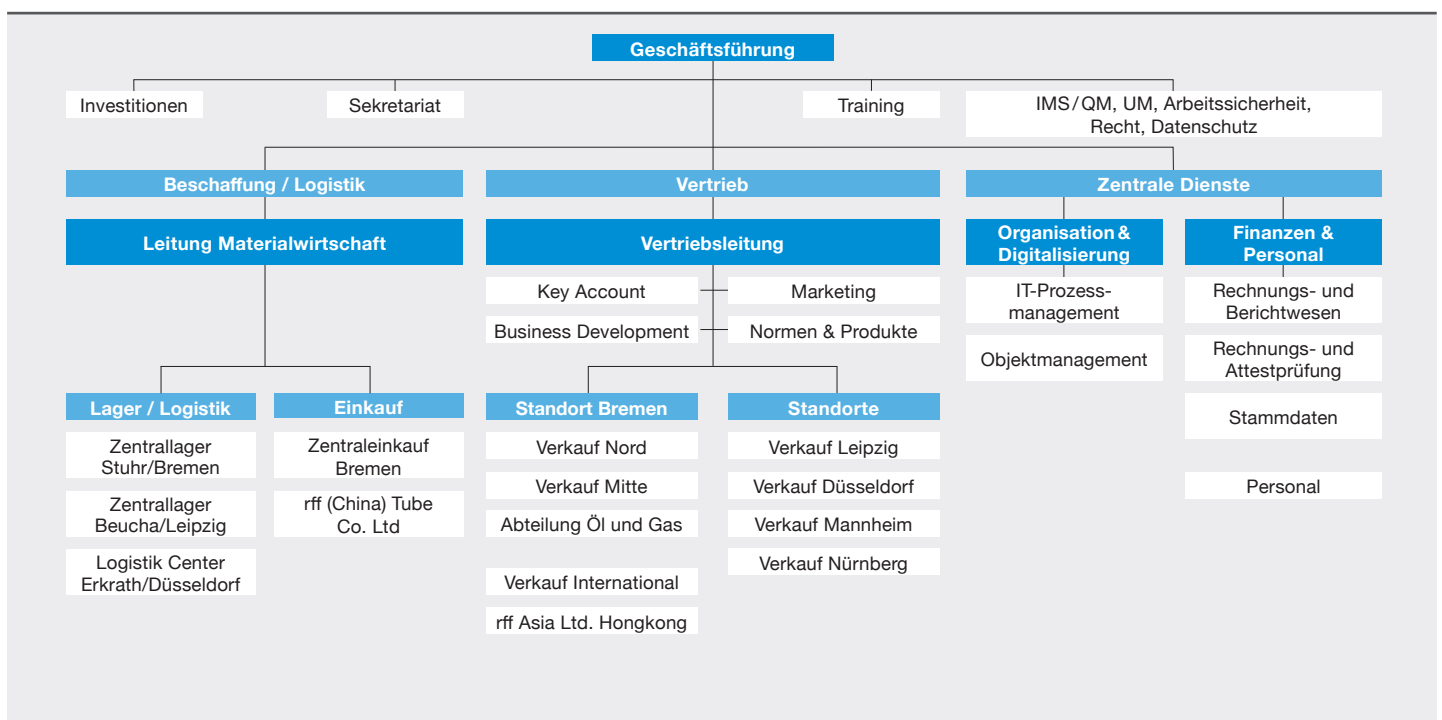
Geschäftsführung

Investitionen

Sekretariat

Training

IMS / QM, UM, Arbeitssicherheit, Recht, Datenschutz

Beschaffung / Logistik

Leitung Materialwirtschaft

Lager / Logistik

Zentrallager Stuhr/Bremen

Zentrallager Beucha/Leipzig

Logistik Center Erkrath/Düsseldorf

Einkauf

Zentraleinkauf Bremen

rff (China) Tube Co. Ltd

Vertrieb

Vertriebsleitung

Key Account

Marketing

Business Development

Normen & Produkte

Standort Bremen

Verkauf Nord

Verkauf Mitte

Abteilung Öl und Gas

Verkauf International

rff Asia Ltd. Hongkong

Standorte

Verkauf Leipzig

Verkauf Düsseldorf

Verkauf Mannheim

Verkauf Nürnberg

Zentrale Dienste

Organisation & Digitalisierung

IT-Prozessmanagement

Objektmanagement

Finanzen & Personal

Rechnungs- und Berichtwesen

Rechnungs- und Attestprüfung

Stammdaten

Personal